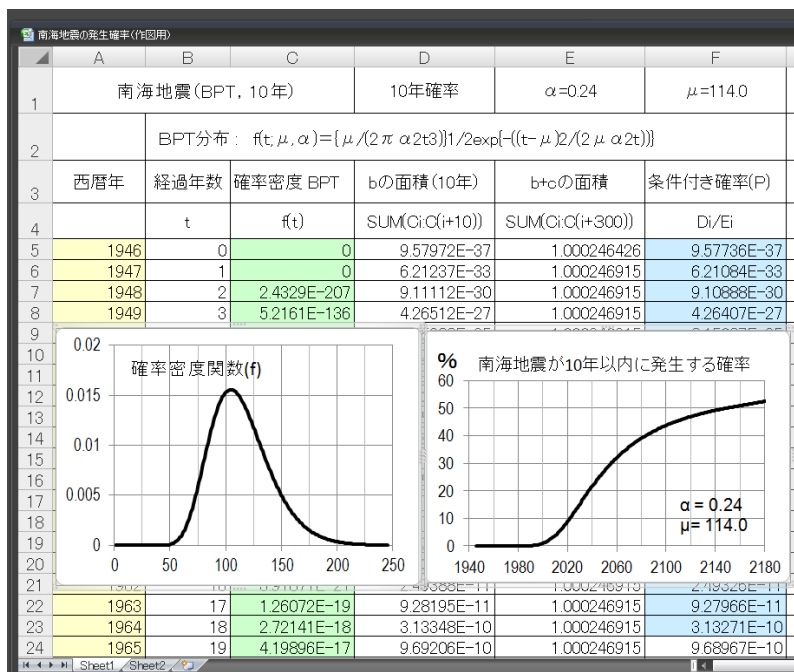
南海地震の発生確率(作図用)

| | A | B | C | D | E | F |
|---|---|---|---|---|---|---|
| 1 | 南海地震(BPT, 10年) | | | 10年確率 | α=0.24 | μ=114.0 |
| 2 | | BPT分布： f(t;μ,α)={μ/(2πα2t3)}1/2exp{-((t-μ)2/(2μα2t))} | | | | |
| 3 | 西暦年 | 経過年数 | 確率密度 BPT | bの面積(10年) | b+cの面積 | 条件付き確率(P) |
| 4 | | t | f(t) | SUM(Ci:C(i+10)) | SUM(Ci:C(i+300)) | Di/Ei |
| 5 | 1946 | 0 | 0 | 9.57972E-37 | 1.000246426 | 9.57736E-37 |
| 6 | 1947 | 1 | 0 | 6.21237E-33 | 1.000246915 | 6.21084E-33 |
| 7 | 1948 | 2 | 2.4329E-207 | 9.11112E-30 | 1.000246915 | 9.10888E-30 |
| 8 | 1949 | 3 | 5.2161E-136 | 4.26512E-27 | 1.000246915 | 4.26407E-27 |
| 9 | | | | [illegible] | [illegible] | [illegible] |
| 21 | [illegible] | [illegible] | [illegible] | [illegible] | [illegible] | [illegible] |
| 22 | 1963 | 17 | 1.26072E-19 | 9.28195E-11 | 1.000246915 | 9.27966E-11 |
| 23 | 1964 | 18 | 2.72141E-18 | 3.13348E-10 | 1.000246915 | 3.13271E-10 |
| 24 | 1965 | 19 | 4.19896E-17 | 9.69206E-10 | 1.000246915 | 9.68967E-10 |

10 11 12 13 14 15 16 17 18 19 20

確率密度関数(f)
0.02
0.015
0.01
0.005
0
0 50 100 150 200 250

%
南海地震が10年以内に発生する確率
60
50
40
30
20
10
0
1940 1980 2020 2060 2100 2140 2180
α = 0.24
μ= 114.0

Sheet1 Sheet2